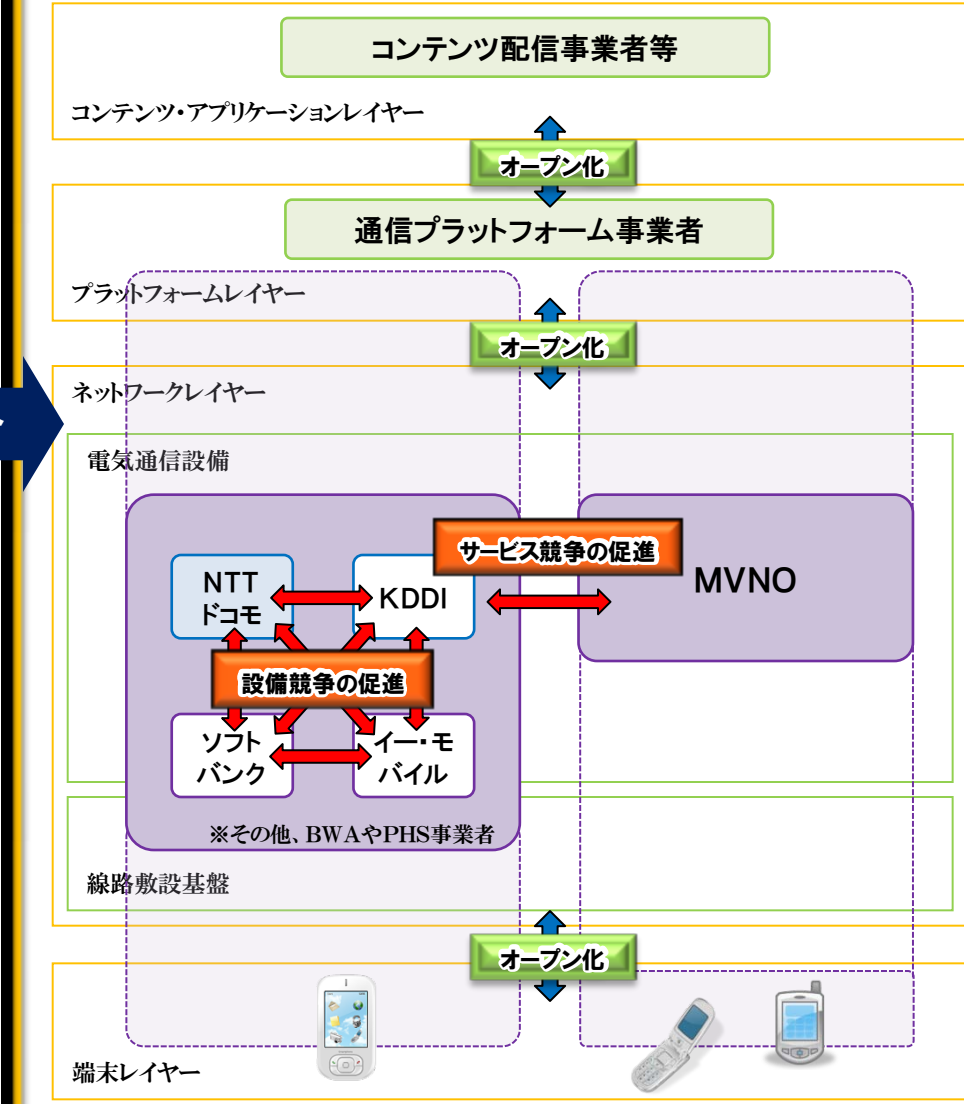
コンテンツ配信事業者等

コンテンツ・アプリケーションレイヤー

オープン化

通信プラットフォーム事業者

プラットフォームレイヤー

オープン化

ネットワークレイヤー

電気通信設備

サービス競争の促進

NTT ドコモ

KDDI

MVNO

設備競争の促進

ソフトバンク

イー・モバイル

※その他、BWAやPHS事業者

線路敷設基盤

オープン化

端末レイヤー